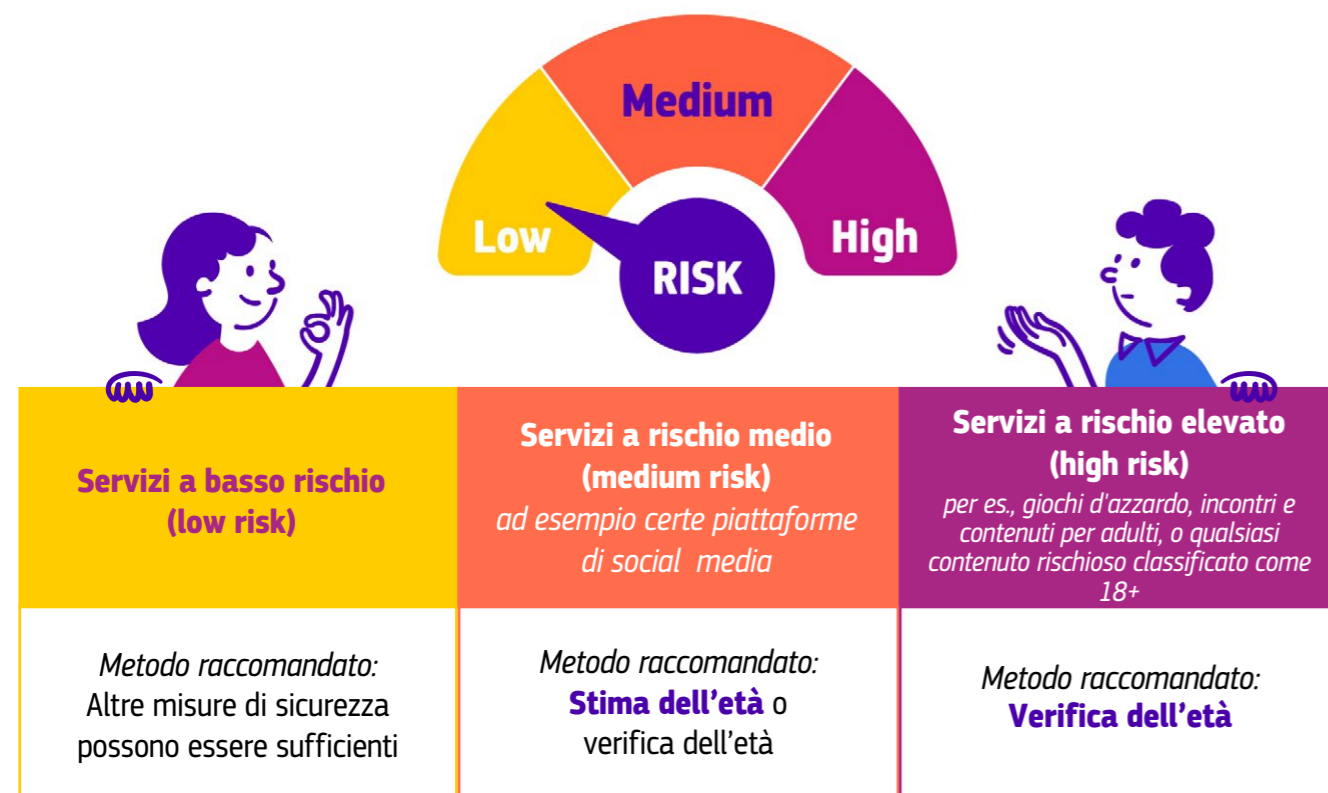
Medium

Low

RISK

High

| Servizi a basso rischio (low risk) | Servizi a rischio medio (medium risk) ad esempio certe piattaforme di social media | Servizi a rischio elevato (high risk) per es., giochi d'azzardo, incontri e contenuti per adulti, o qualsiasi contenuto rischioso classificato come 18+ |
|---|---|---|
| Metodo raccomandato: Altre misure di sicurezza possono essere sufficienti | Metodo raccomandato: Stima dell'età o verifica dell'età | Metodo raccomandato: Verifica dell'età |